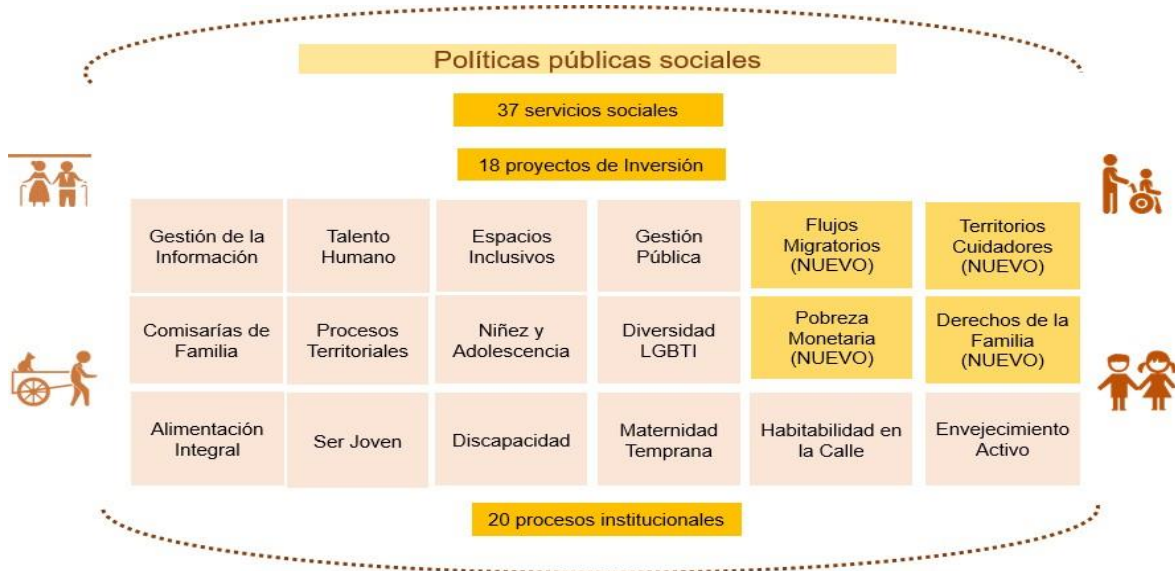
Políticas públicas sociales

37 servicios sociales

18 proyectos de Inversión

| | | | | | |
|---|---|---|---|---|---|
| Gestión de la Información | Talento Humano | Espacios Inclusivos | Gestión Pública | Flujos Migratorios (NUEVO) | Territorios Cuidadores (NUEVO) |
| Comisarías de Familia | Procesos Territoriales | Niñez y Adolescencia | Diversidad LGBTI | Pobreza Monetaria (NUEVO) | Derechos de la Familia (NUEVO) |
| Alimentación Integral | Ser Joven | Discapacidad | Maternidad Temprana | Habitabilidad en la Calle | Envejecimiento Activo |

20 procesos institucionales